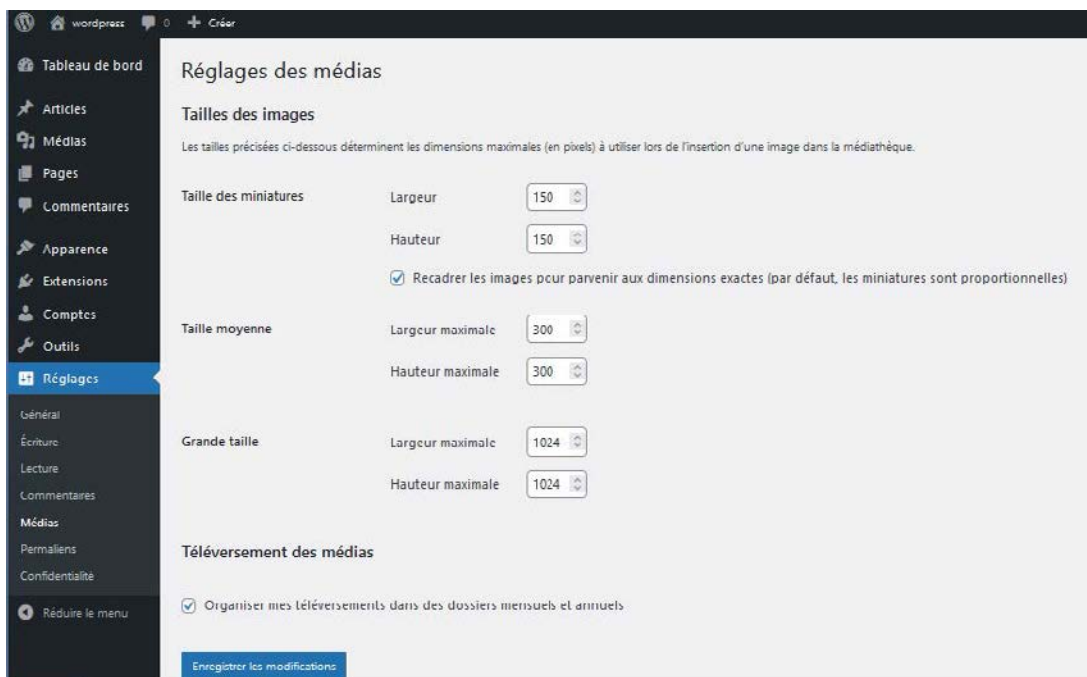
wordpress 0 + Créer

Tableau de bord

Articles

Médias

Pages

Commentaires

Apparence

Extensions

Comptes

Outils

Réglages

Général

Écriture

Lecture

Commentaires

Médias

Permaliens

Confidentialité

Réduire le menu

Réglages des médias

Tailles des images

Les tailles précisées ci-dessous déterminent les dimensions maximales (en pixels) à utiliser lors de l'insertion d'une image dans la médiathèque.

Taille des miniatures

Largeur 150

Hauteur 150

Recadrer les images pour parvenir aux dimensions exactes (par défaut, les miniatures sont proportionnelles)

Taille moyenne

Largeur maximale 300

Hauteur maximale 300

Grande taille

Largeur maximale 1024

Hauteur maximale 1024

Téléversement des médias

Organiser mes téléversements dans des dossiers mensuels et annuels

Enregistrer les modifications